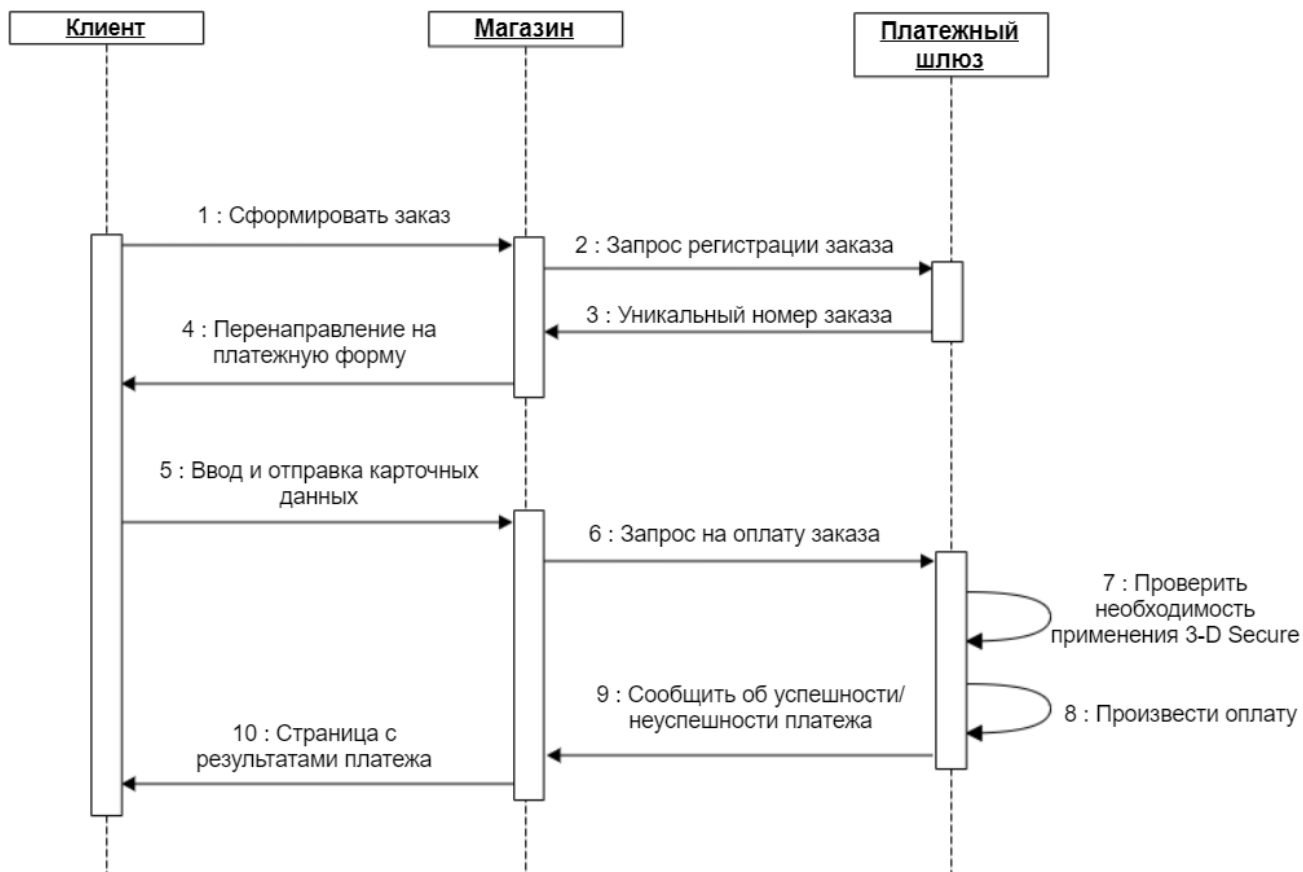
Клиент

Магазин

Платежный шлюз

1 : Сформировать заказ

2 : Запрос регистрации заказа

3 : Уникальный номер заказа

4 : Перенаправление на платежную форму

5 : Ввод и отправка карточных данных

6 : Запрос на оплату заказа

7 : Проверить необходимость применения 3-D Secure

8 : Произвести оплату

9 : Сообщить об успешности/ неуспешности платежа

10 : Страница с результатами платежа